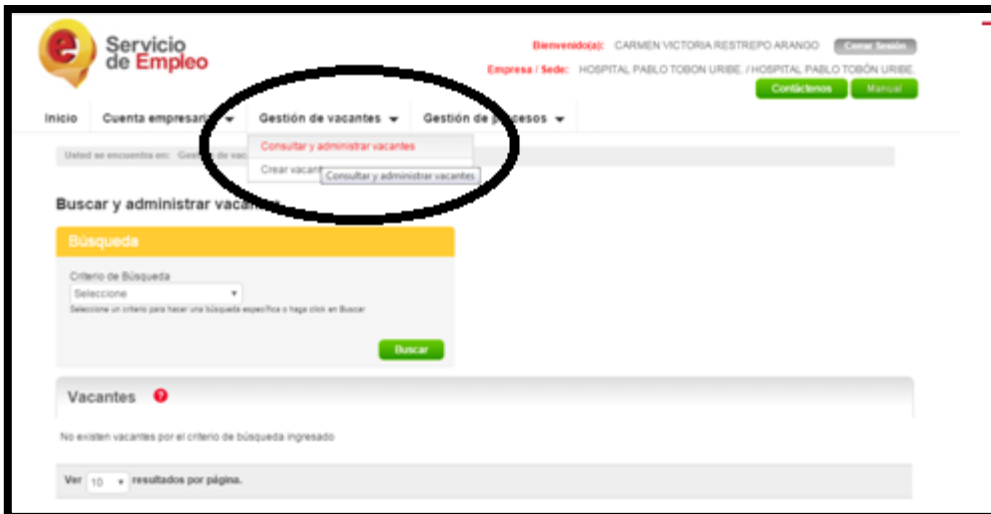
Servicio de Empleo

Bienvenido(a): CARMEN VICTORIA RESTREPO ARANGO Cerrar Sesión

Empresa / Sede: HOSPITAL PABLO TOBON URIBE. / HOSPITAL PABLO TOBÓN URIBE.

Contáctenos Manual

Inicio Cuenta empresari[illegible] Gestión de vacantes Gestión de p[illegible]esos

Consultar y administrar vacantes

Crear vacant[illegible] Consultar y administrar vacantes

Usted se encuentra en: Gest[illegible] de vac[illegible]

Buscar y administrar vaca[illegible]

Búsqueda

Criterio de Búsqueda

Seleccione

Seleccione un criterio para hacer una búsqueda específica o haga click en Buscar

Buscar

Vacantes

No existen vacantes por el criterio de búsqueda ingresado

Ver 10 resultados por página.